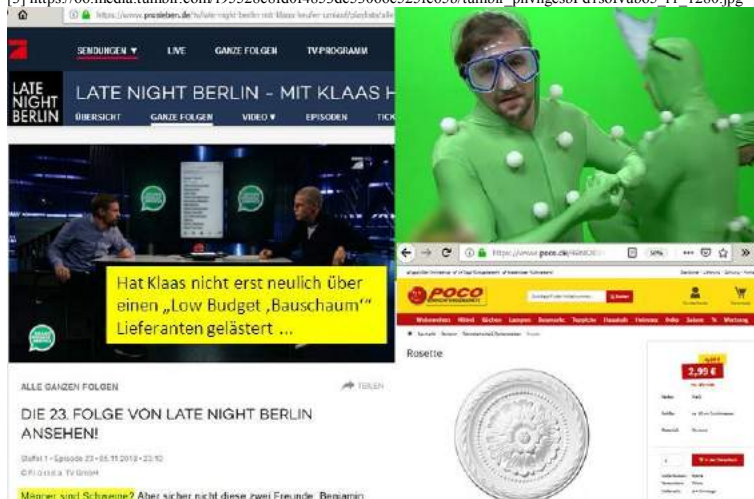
[5] https://66.media.tumblr.com/f99926c01d0f4695de590065925fe03b/tumblr_pinvgesbPd1rsolvabo3_r1_1280.jpg

https://www.prosieben.de/tv/late-night-berlin-mit-klaas-heufer-umlauf/playlists/alle

SENDUNGEN ▼ LIVE GANZE FOLGEN TV PROGRAMM

LATE NIGHT BERLIN

LATE NIGHT BERLIN - MIT KLAAS H

ÜBERSICHT GANZE FOLGEN VIDEO ▼ EPISODEN TICK

Hat Klaas nicht erst neulich über einen „Low Budget ‚Bauschaum'" Lieferanten gelästert ...

ALLE GANZEN FOLGEN

TEILEN

DIE 23. FOLGE VON LATE NIGHT BERLIN ANSEHEN!

Staffel 1 • Episode 23 • 05.11.2018 • 23:10

© ProSieben TV GmbH

Männer sind Schweine? Aber sicher nicht diese zwei Freunde. Benjamin

https://www.poco.de/

POCO

Wohnwelten Möbel Küchen Lampen Bauwerke Teppiche Haushalt Heimtex Deko Saison

Rosette

2,99 €

In den Warenkorb